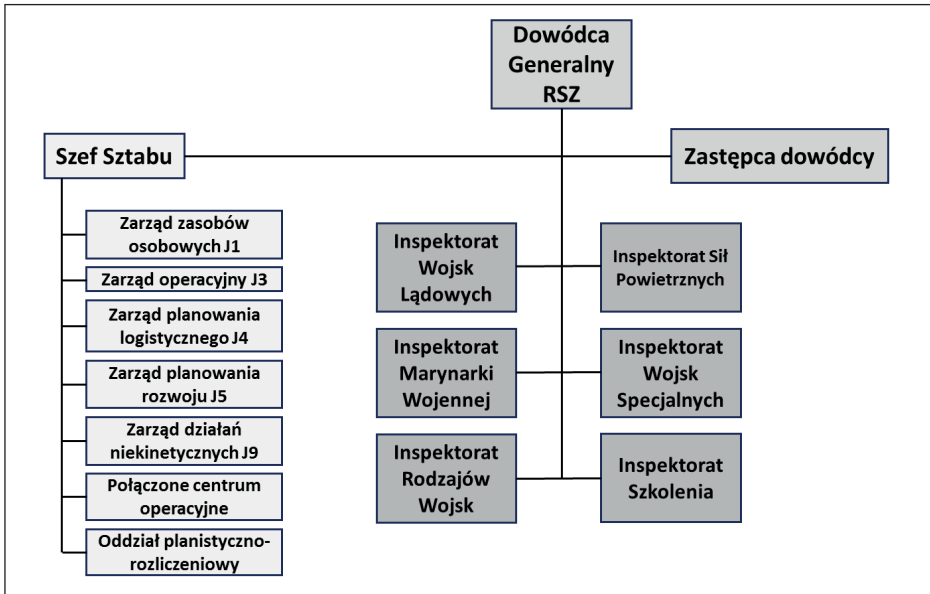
Dowódca Generalny RSZ

Szef Sztabu

Zastępca dowódcy

Zarząd zasobów osobowych J1

Zarząd operacyjny J3

Zarząd planowania logistycznego J4

Zarząd planowania rozwoju J5

Zarząd działań niekinetycznych J9

Połączone centrum operacyjne

Oddział planistyczno-rozliczeniowy

Inspektorat Wojsk Lądowych

Inspektorat Sił Powietrznych

Inspektorat Marynarki Wojennej

Inspektorat Wojsk Specjalnych

Inspektorat Rodzajów Wojsk

Inspektorat Szkolenia